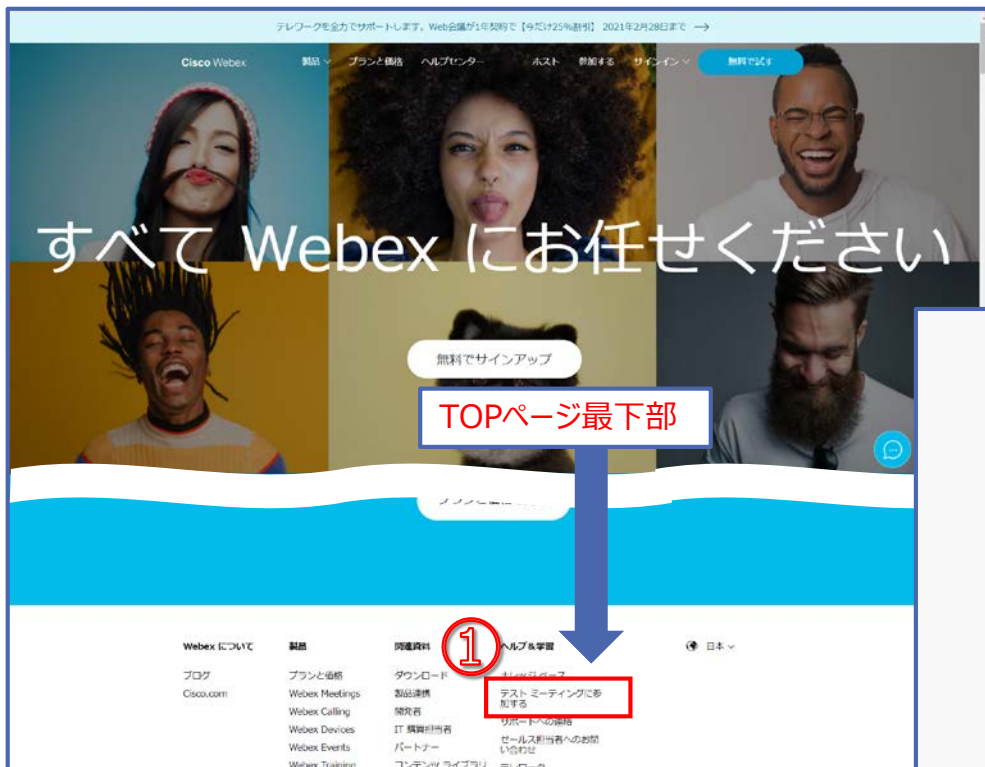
テレワークを全力でサポートします。Web会議が1年契約で【今だけ25%割引】 2021年2月28日まで →

Cisco Webex

製品 ∨ プランと価格 ヘルプセンター ホスト 参加する サインイン ∨ 無料で試す

すべて Webex にお任せください

無料でサインアップ

TOPページ最下部

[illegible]

Webex について

ブログ

Cisco.com

製品

プランと価格

Webex Meetings

Webex Calling

Webex Devices

Webex Events

Webex Training

関連資料

ダウンロード

製品速報

開発者

IT 購買担当者

パートナー

コンテンツ ライブラリ

①

ヘルプ & 学習

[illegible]

テスト ミーティングに参加する

サポートへの連絡

セールス担当者へのお問い合わせ

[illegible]

日本 ∨